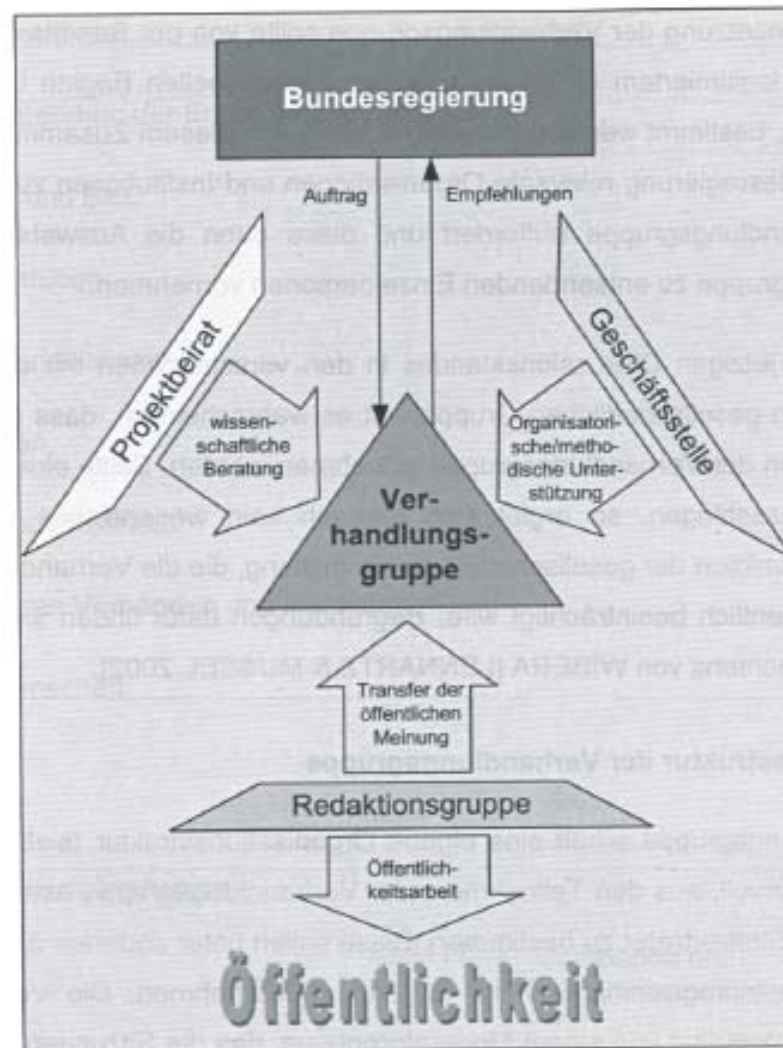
Bundesregierung

Auftrag

Empfehlungen

Projektbeirat

wissenschaftliche Beratung

Geschäftsstelle

Organisatorische/methodische Unterstützung

Verhandlungsgruppe

Transfer der öffentlichen Meinung

Redaktionsgruppe

Öffentlichkeitsarbeit

Öffentlichkeit